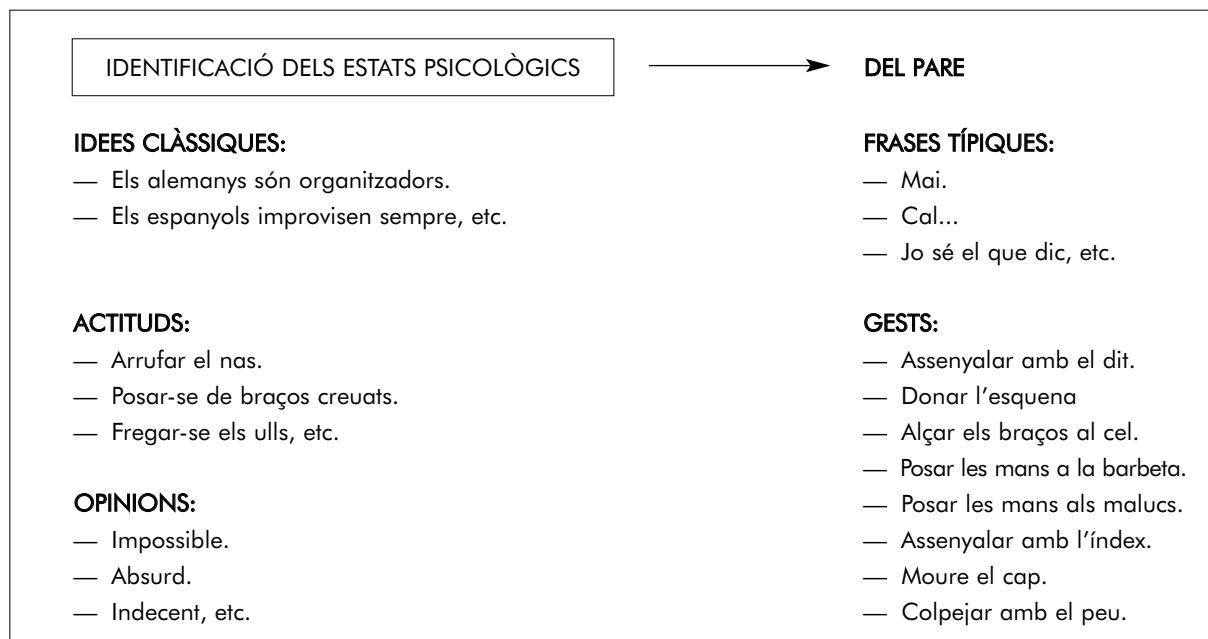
IDENTIFICACIÓ DELS ESTATS PSICOLÒGICS

DEL PARE

IDEES CLÀSSIQUES:
— Els alemanys són organitzadors.
— Els espanyols improvisen sempre, etc.

ACTITUDS:
— Arrufar el nas.
— Posar-se de braços creuats.
— Fregar-se els ulls, etc.

OPINIONS:
— Impossible.
— Absurd.
— Indecent, etc.

FRASES TÍPIQUES:
— Mai.
— Cal...
— Jo sé el que dic, etc.

GESTS:
— Assenyalar amb el dit.
— Donar l'esquena
— Alçar els braços al cel.
— Posar les mans a la barbeta.
— Posar les mans als malucs.
— Assenyalar amb l'índex.
— Moure el cap.
— Colpejar amb el peu.